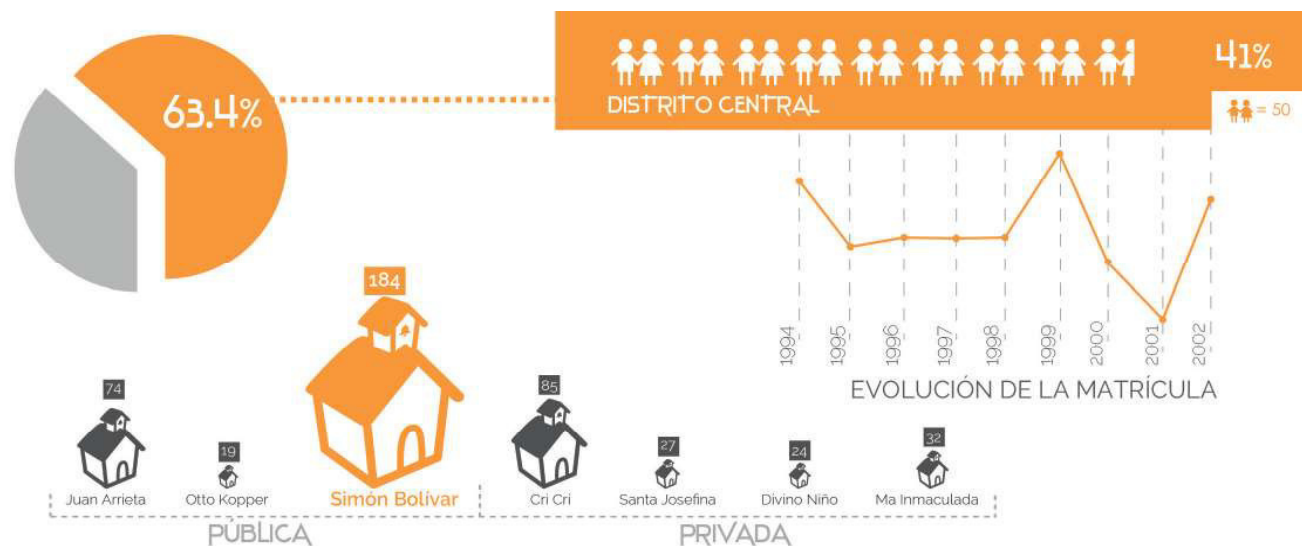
63.4%

DISTRITO CENTRAL

41%

= 50

1994 1995 1996 1997 1998 1999 2000 2001 2002

EVOLUCIÓN DE LA MATRÍCULA

184

74

19

85

27

24

32

Juan Arrieta

Otto Kopper

Simón Bolívar

Cri Cri

Santa Josefina

Divino Niño

Ma Inmaculada

PÚBLICA

PRIVADA